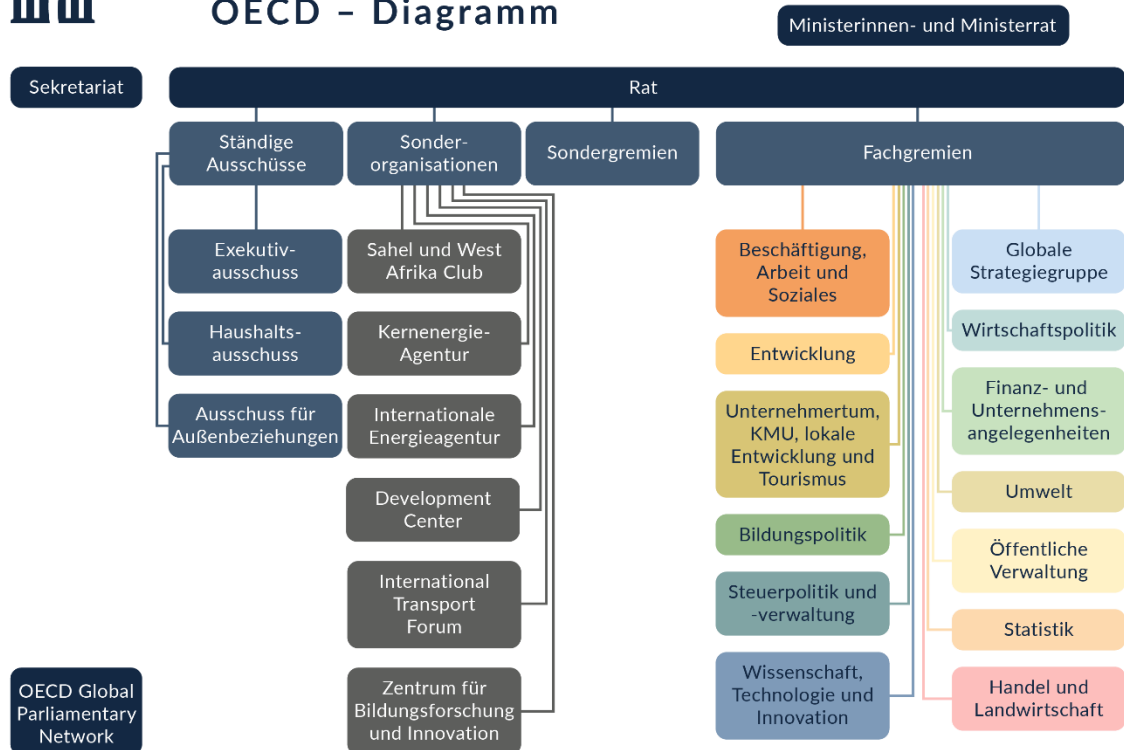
OECD – Diagramm

Ministerinnen- und Ministerrat

Sekretariat

Rat

Ständige Ausschüsse

Sonder-organisationen

Sondergremien

Fachgremien

Exekutiv-ausschuss

Haushalts-ausschuss

Ausschuss für Außenbeziehungen

Sahel und West Afrika Club

Kernenergie-Agentur

Internationale Energieagentur

Development Center

International Transport Forum

Zentrum für Bildungsforschung und Innovation

Beschäftigung, Arbeit und Soziales

Entwicklung

Unternehmertum, KMU, lokale Entwicklung und Tourismus

Bildungspolitik

Steuerpolitik und -verwaltung

Wissenschaft, Technologie und Innovation

Globale Strategiegruppe

Wirtschaftspolitik

Finanz- und Unternehmens-angelegenheiten

Umwelt

Öffentliche Verwaltung

Statistik

Handel und Landwirtschaft

OECD Global Parliamentary Network